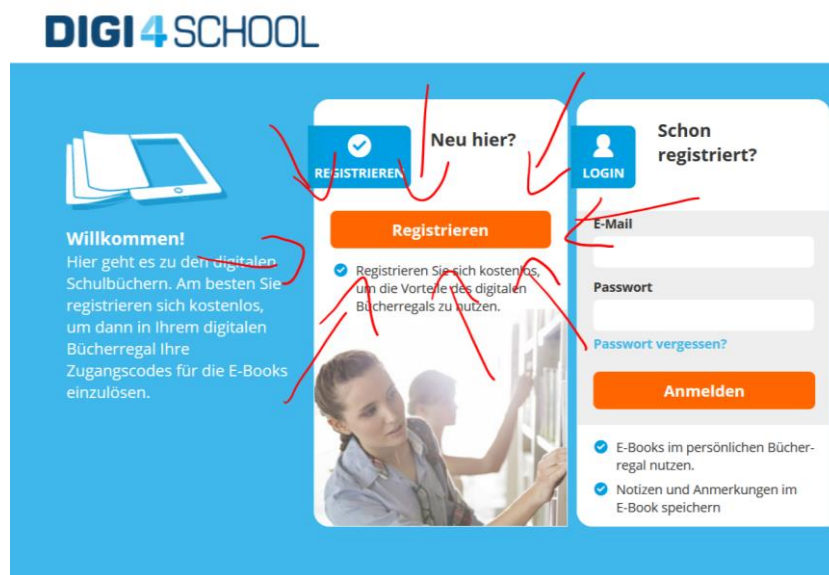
DIGI4SCHOOL

Willkommen!
Hier geht es zu den digitalen Schulbüchern. Am besten Sie registrieren sich kostenlos, um dann in Ihrem digitalen Bücherregal Ihre Zugangscodes für die E-Books einzulösen.

REGISTRIEREN

Neu hier?

Registrieren

Registrieren Sie sich kostenlos, um die Vorteile des digitalen Bücherregals zu nutzen.

LOGIN

Schon registriert?

E-Mail

Passwort

Passwort vergessen?

Anmelden

E-Books im persönlichen Bücherregal nutzen.

Notizen und Anmerkungen im E-Book speichern